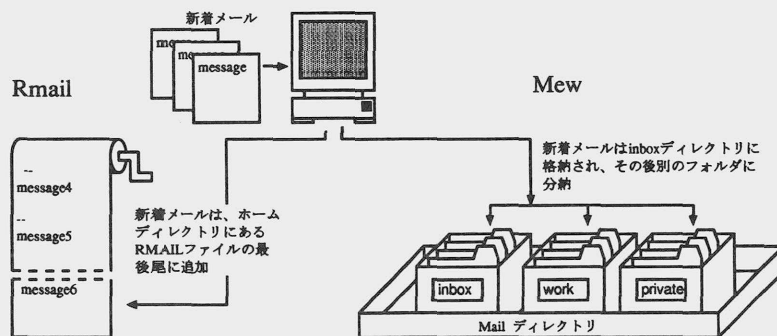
新着メール

message

message

message

Rmail

Mew

--
message4

--
message5

message6

新着メールは、ホームディレクトリにあるRMAILファイルの最後尾に追加

新着メールはinboxディレクトリに格納され、その後別のフォルダに分納

inbox

work

private

Mail ディレクトリ